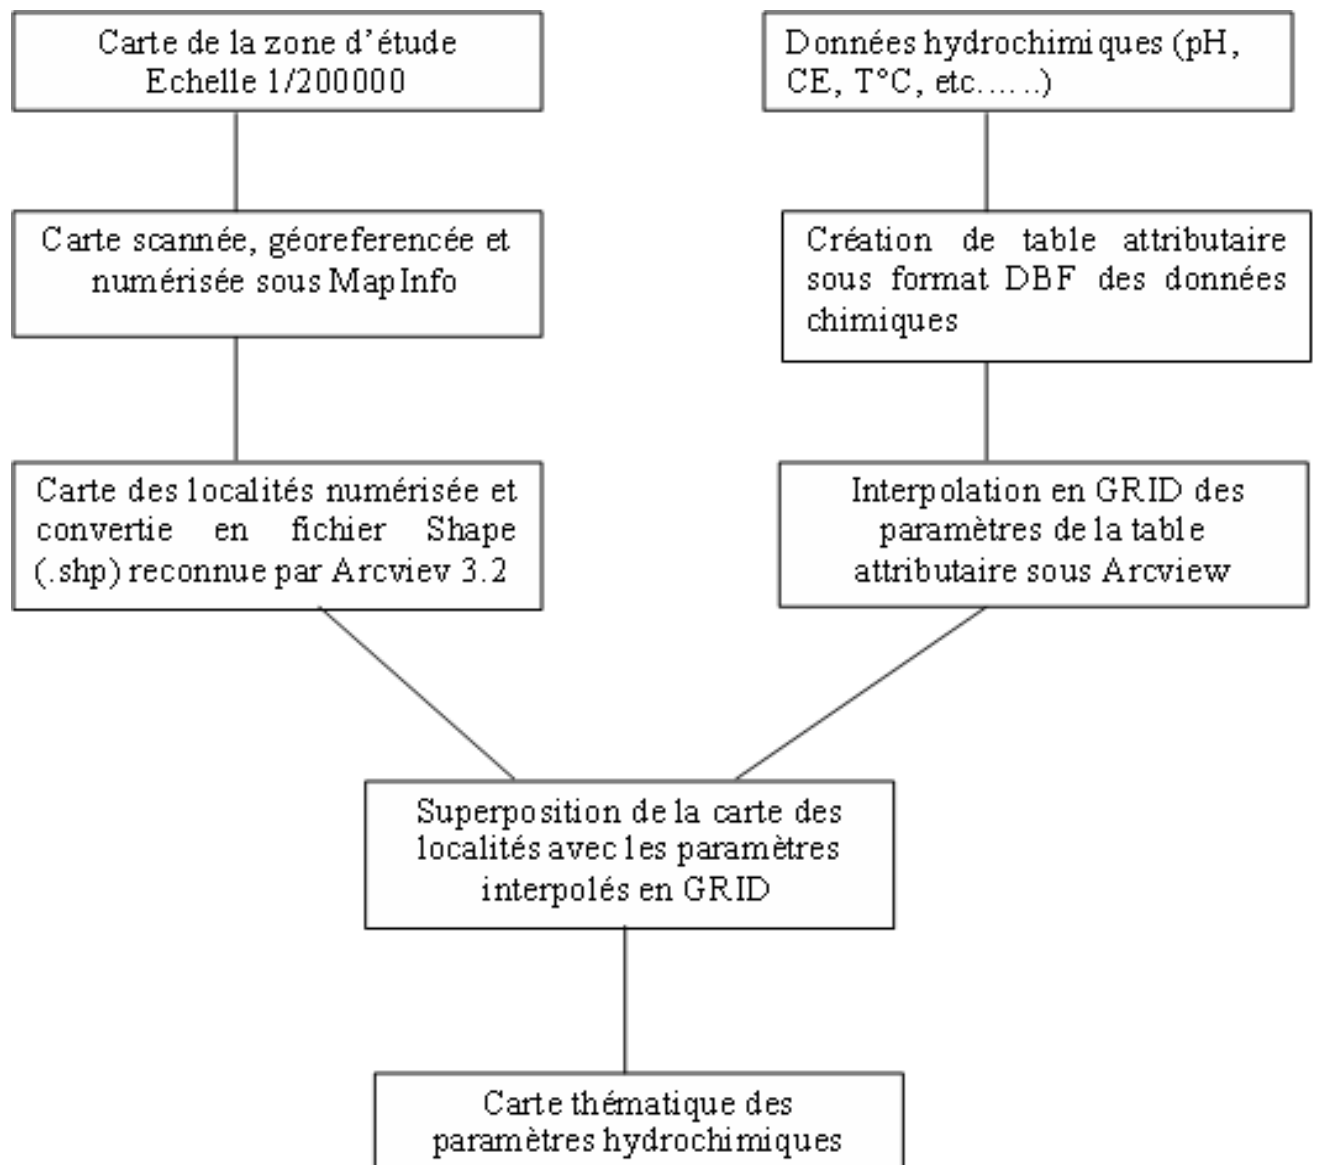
Carte de la zone d'étude
Echelle 1/200000

Carte scannée, géoreferencée et numérisée sous MapInfo

Carte des localités numérisée et convertie en fichier Shape (.shp) reconnue par Arcviev 3.2

Données hydrochimiques (pH, CE, T°C, etc……)

Création de table attributaire sous format DBF des données chimiques

Interpolation en GRID des paramètres de la table attributaire sous Arcview

Superposition de la carte des localités avec les paramètres interpolés en GRID

Carte thématique des paramètres hydrochimiques